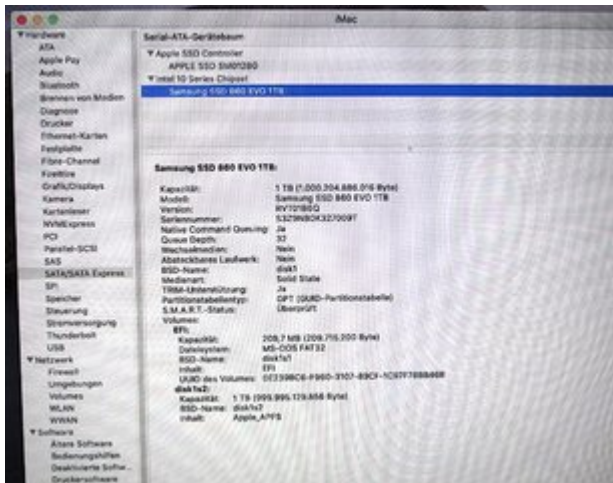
iMac

▼Hardware
ATA
Apple Pay
Audio
Bluetooth
Brennen von Medien
Diagnose
Drucker
Ethernet-Karten
Festplatte
Fibre-Channel
FireWire
Grafik/Displays
Kamera
Kartenleser
NVMExpress
PCI
Parallel-SCSI
SAS
SATA/SATA Express
SPI
Speicher
Steuerung
Stromversorgung
Thunderbolt
USB
▼Netzwerk
Firewall
Umgebungen
Volumes
WLAN
WWAN
▼Software
Ältere Software
Bedienungshilfen
Deaktivierte Software
Druckersoftware

Serial-ATA-Gerätebaum
▼Apple SSD Controller
APPLE SSD SM0128G
▼Intel 10 Series Chipset
Samsung SSD 860 EVO 1TB

Samsung SSD 860 EVO 1TB:

Kapazität: 1 TB (1.000.204.886.016 Byte)
Modell: Samsung SSD 860 EVO 1TB
Version: RVT01B6Q
Seriennummer: S3Z9NB0K327009T
Native Command Queuing: Ja
Queue Depth: 32
Wechselmedien: Nein
Abtrennbares Laufwerk: Nein
BSD-Name: disk1
Medienart: Solid State
TRIM-Unterstützung: Ja
Partitionstabellentyp: GPT (GUID-Partitionstabelle)
S.M.A.R.T.-Status: Überprüft
Volumes:
EFI:
Kapazität: 209,7 MB (209.715.200 Byte)
Dateisystem: MS-DOS FAT32
BSD-Name: disk1s1
Inhalt: EFI
UUID des Volumes: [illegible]
disk1s2:
Kapazität: 1 TB (999.995.129.856 Byte)
BSD-Name: disk1s2
Inhalt: Apple_APFS